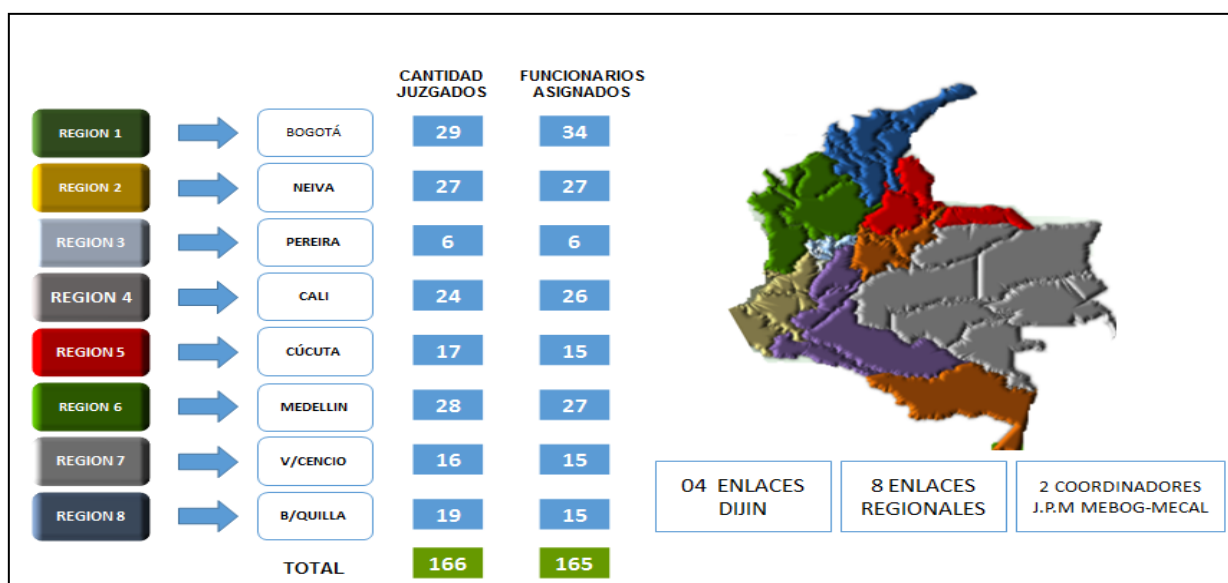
| | | CANTIDAD JUZGADOS | FUNCIONARIOS ASIGNADOS |
|---|---|---|---|
| REGION 1 | BOGOTÁ | 29 | 34 |
| REGION 2 | NEIVA | 27 | 27 |
| REGION 3 | PEREIRA | 6 | 6 |
| REGION 4 | CALI | 24 | 26 |
| REGION 5 | CÚCUTA | 17 | 15 |
| REGION 6 | MEDELLIN | 28 | 27 |
| REGION 7 | V/CENCIO | 16 | 15 |
| REGION 8 | B/QUILLA | 19 | 15 |
| | TOTAL | 166 | 165 |

04 ENLACES DIJIN

8 ENLACES REGIONALES

2 COORDINADORES J.P.M MEBOG-MECAL